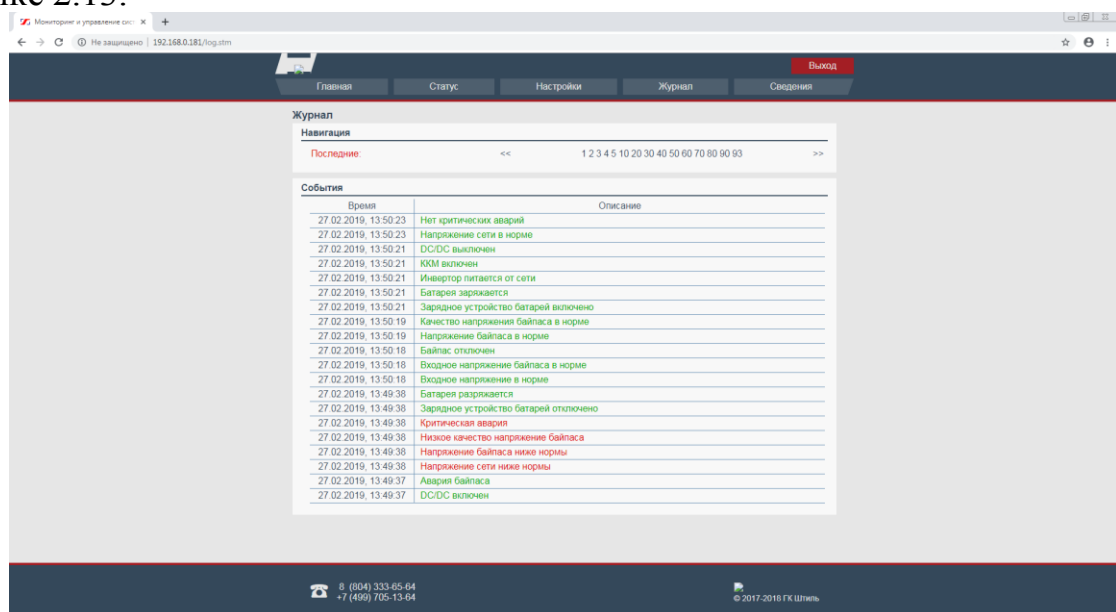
ke 2.15.

Мониторинг и управление сист ×

Не защищено | 192.168.0.181/log.stm

Выход

Главная | Статус | Настройки | Журнал | Сведения

Журнал

Навигация

Последние: << 1 2 3 4 5 10 20 30 40 50 60 70 80 90 93 >>

События

| Время | Описание |
|---|---|
| 27.02.2019, 13:50:23 | Нет критических аварий |
| 27.02.2019, 13:50:23 | Напряжение сети в норме |
| 27.02.2019, 13:50:21 | DC/DC выключен |
| 27.02.2019, 13:50:21 | ККМ включен |
| 27.02.2019, 13:50:21 | Инвертор питается от сети |
| 27.02.2019, 13:50:21 | Батарея заряжается |
| 27.02.2019, 13:50:21 | Зарядное устройство батарей включено |
| 27.02.2019, 13:50:19 | Качество напряжения байпаса в норме |
| 27.02.2019, 13:50:19 | Напряжение байпаса в норме |
| 27.02.2019, 13:50:18 | Байпас отключен |
| 27.02.2019, 13:50:18 | Входное напряжение байпаса в норме |
| 27.02.2019, 13:50:18 | Входное напряжение в норме |
| 27.02.2019, 13:49:38 | Батарея разряжается |
| 27.02.2019, 13:49:38 | Зарядное устройство батарей отключено |
| 27.02.2019, 13:49:38 | Критическая авария |
| 27.02.2019, 13:49:38 | Низкое качество напряжение байпаса |
| 27.02.2019, 13:49:38 | Напряжение байпаса ниже нормы |
| 27.02.2019, 13:49:38 | Напряжение сети ниже нормы |
| 27.02.2019, 13:49:37 | Авария байпаса |
| 27.02.2019, 13:49:37 | DC/DC включен |

8 (804) 333-65-64
+7 (499) 705-13-64

© 2017-2018 ГК Штиль